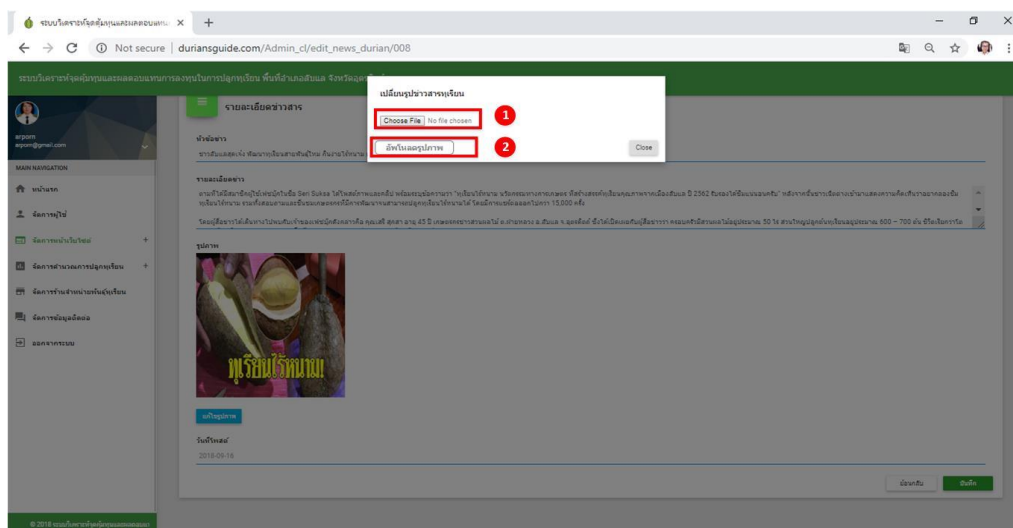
ระบบวิเคราะห์จุดคุ้มทุนและผลตอบแทน ×

Not secure | duriansguide.com/Admin_cl/edit_news_durian/008

ระบบวิเคราะห์จุดคุ้มทุนและผลตอบแทนการลงทุนในการปลูกทุเรียน พื้นที่อำเภอสีชมพู จังหวัด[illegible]

arporn
arporn@gmail.com

MAIN NAVIGATION
หน้าแรก
จัดการผู้ใช้
จัดการหน้าเว็บไซต์ +
จัดการต้นทุนการปลูกทุเรียน +
จัดการร้านจำหน่ายพันธุ์ทุเรียน
จัดการข้อมูลติดต่อ
ออกจากระบบ

© 2018 ระบบวิเคราะห์จุดคุ้มทุนและผลตอบแทน

รายละเอียดข่าวสาร

หัวข้อข่าว
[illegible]

รายละเอียดข่าว
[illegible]

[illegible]

รูปภาพ

ทุเรียนไร้หนาม

แก้ไขรูปภาพ

วันที่โพสต์
2018-09-16

ย้อนกลับ
บันทึก

เปลี่ยนรูปข่าวสารทุเรียน
Choose File No file chosen
1
อัพโหลดรูปภาพ
2
Close